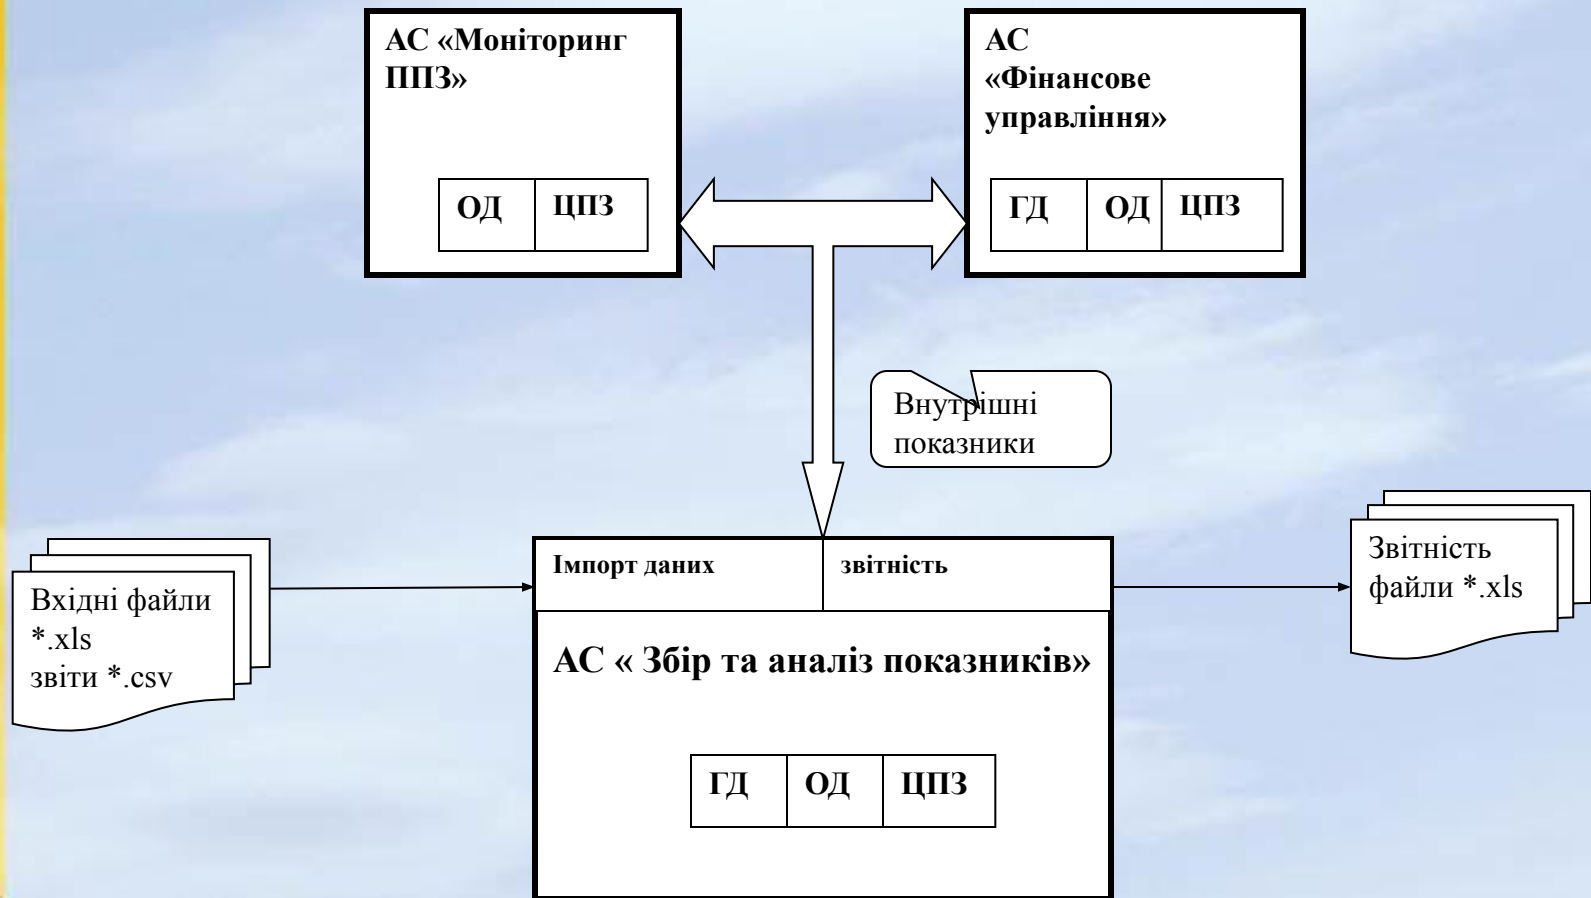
АС «Моніторинг ППЗ»

ОД | ЦПЗ

АС «Фінансове управління»

ГД | ОД | ЦПЗ

Внутрішні показники

Вхідні файли *.xls звіти *.csv

Імпорт даних

звітність

АС « Збір та аналіз показників»

ГД | ОД | ЦПЗ

Звітність файли *.xls